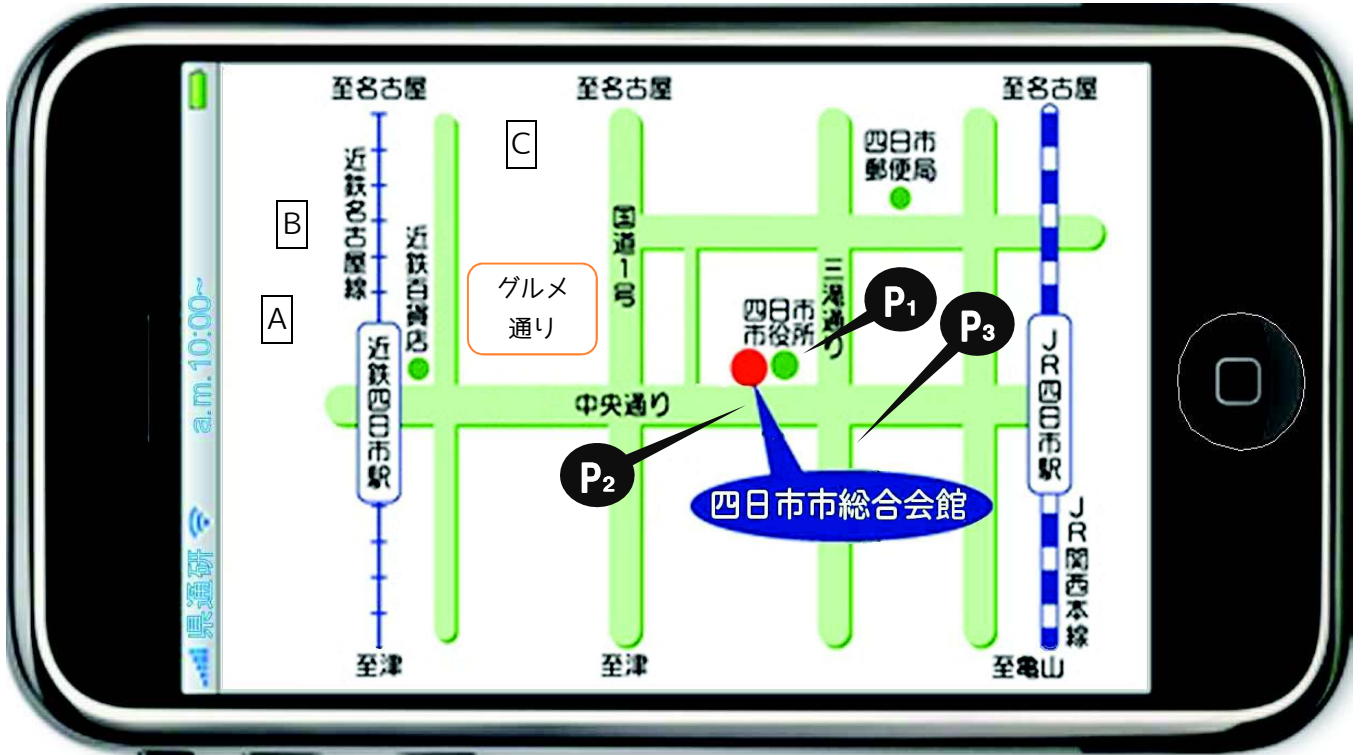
県通研

a.m. 10:00~

至名古屋

至名古屋

至名古屋

C

B

A

近鉄名古屋線

近鉄百貨店

近鉄四日市駅

グルメ通り

国道1号

四日市郵便局

三滝通り

四日市市役所

$P_1$

$P_3$

$P_2$

中央通り

JR四日市駅

JR関西本線

四日市市総合会館

至津

至津

至亀山